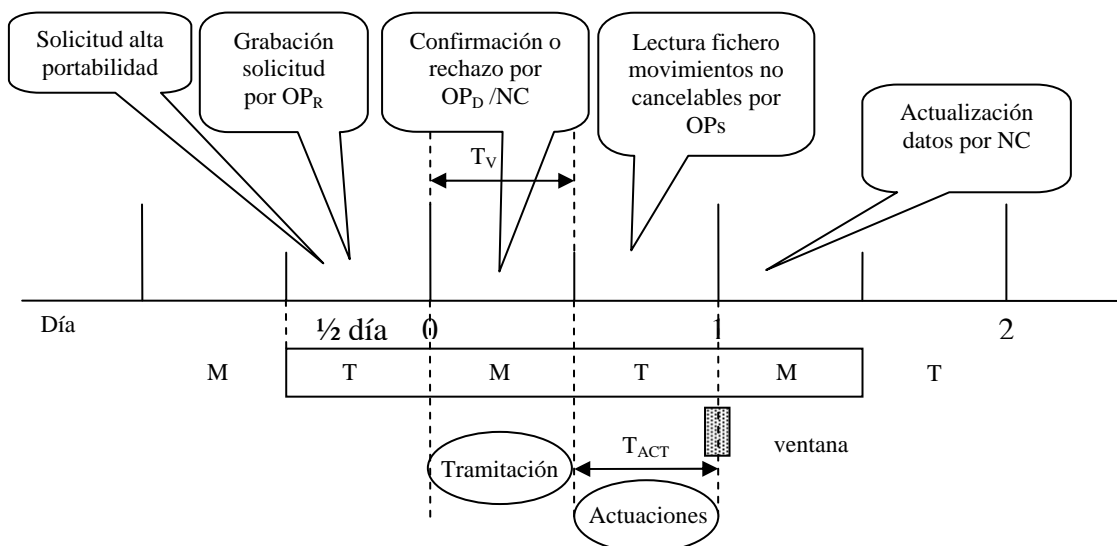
Solicitud alta portabilidad

Grabación solicitud por $OP_R$

Confirmación o rechazo por $OP_D$ /NC

Lectura fichero movimientos no cancelables por OPs

Actualización datos por NC

$T_V$

Día

½ día

0

1

2

M

T

M

T

M

T

Tramitación

$T_{ACT}$

ventana

Actuaciones